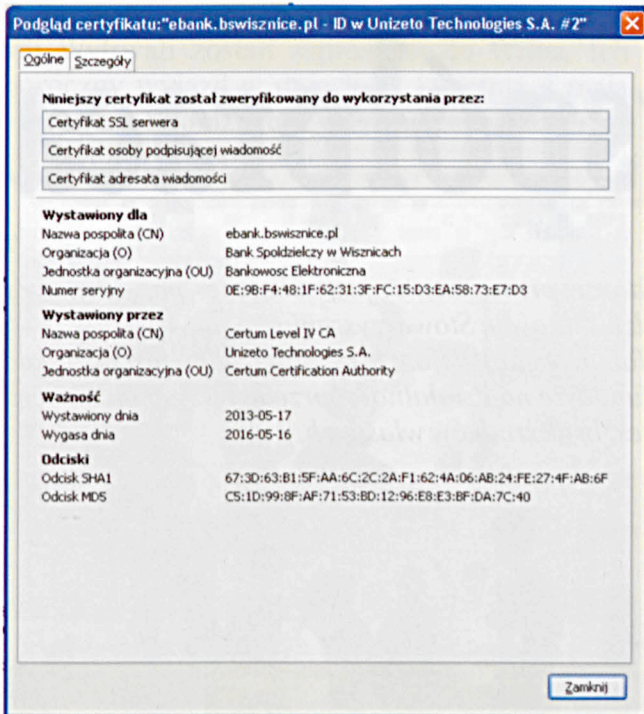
Podgląd certyfikatu:"ebank.bswisznice.pl - ID w Unizeto Technologies S.A. #2"

Ogólne | Szczegóły

Niniejszy certyfikat został zweryfikowany do wykorzystania przez:

Certyfikat SSL serwera

Certyfikat osoby podpisującej wiadomość

Certyfikat adresata wiadomości

Wystawiony dla

| | |
|---|---|
| Nazwa pospolita (CN) | ebank.bswisznice.pl |
| Organizacja (O) | Bank Spoldzielczy w Wisznicach |
| Jednostka organizacyjna (OU) | Bankowosc Elektroniczna |
| Numer seryjny | 0E:9B:F4:48:1F:62:31:3F:FC:15:D3:EA:58:73:E7:D3 |

Wystawiony przez

| | |
|---|---|
| Nazwa pospolita (CN) | Certum Level IV CA |
| Organizacja (O) | Unizeto Technologies S.A. |
| Jednostka organizacyjna (OU) | Certum Certification Authority |

Ważność

| | |
|---|---|
| Wystawiony dnia | 2013-05-17 |
| Wygasa dnia | 2016-05-16 |

Odciski

| | |
|---|---|
| Odcisk SHA1 | 67:3D:63:B1:5F:AA:6C:2C:2A:F1:62:4A:06:AB:24:FE:27:4F:AB:6F |
| Odcisk MD5 | C5:1D:99:8F:AF:71:53:BD:12:96:E8:E3:BF:DA:7C:40 |

Zamknij